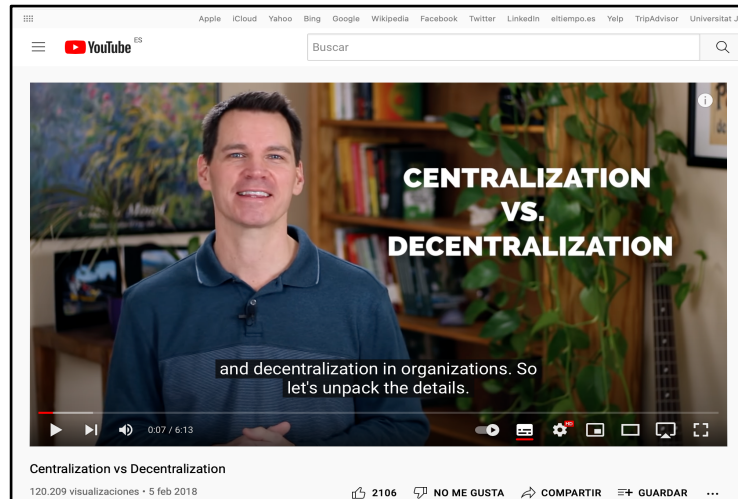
Apple iCloud Yahoo Bing Google Wikipedia Facebook Twitter LinkedIn eltiempo.es Yelp TripAdvisor Universitat J

YouTube ES

Buscar

CENTRALIZATION VS. DECENTRALIZATION

and decentralization in organizations. So let's unpack the details.

0:07 / 6:13

HD

Centralization vs Decentralization

120.209 visualizaciones • 5 feb 2018

2106 NO ME GUSTA COMPARTIR GUARDAR ...